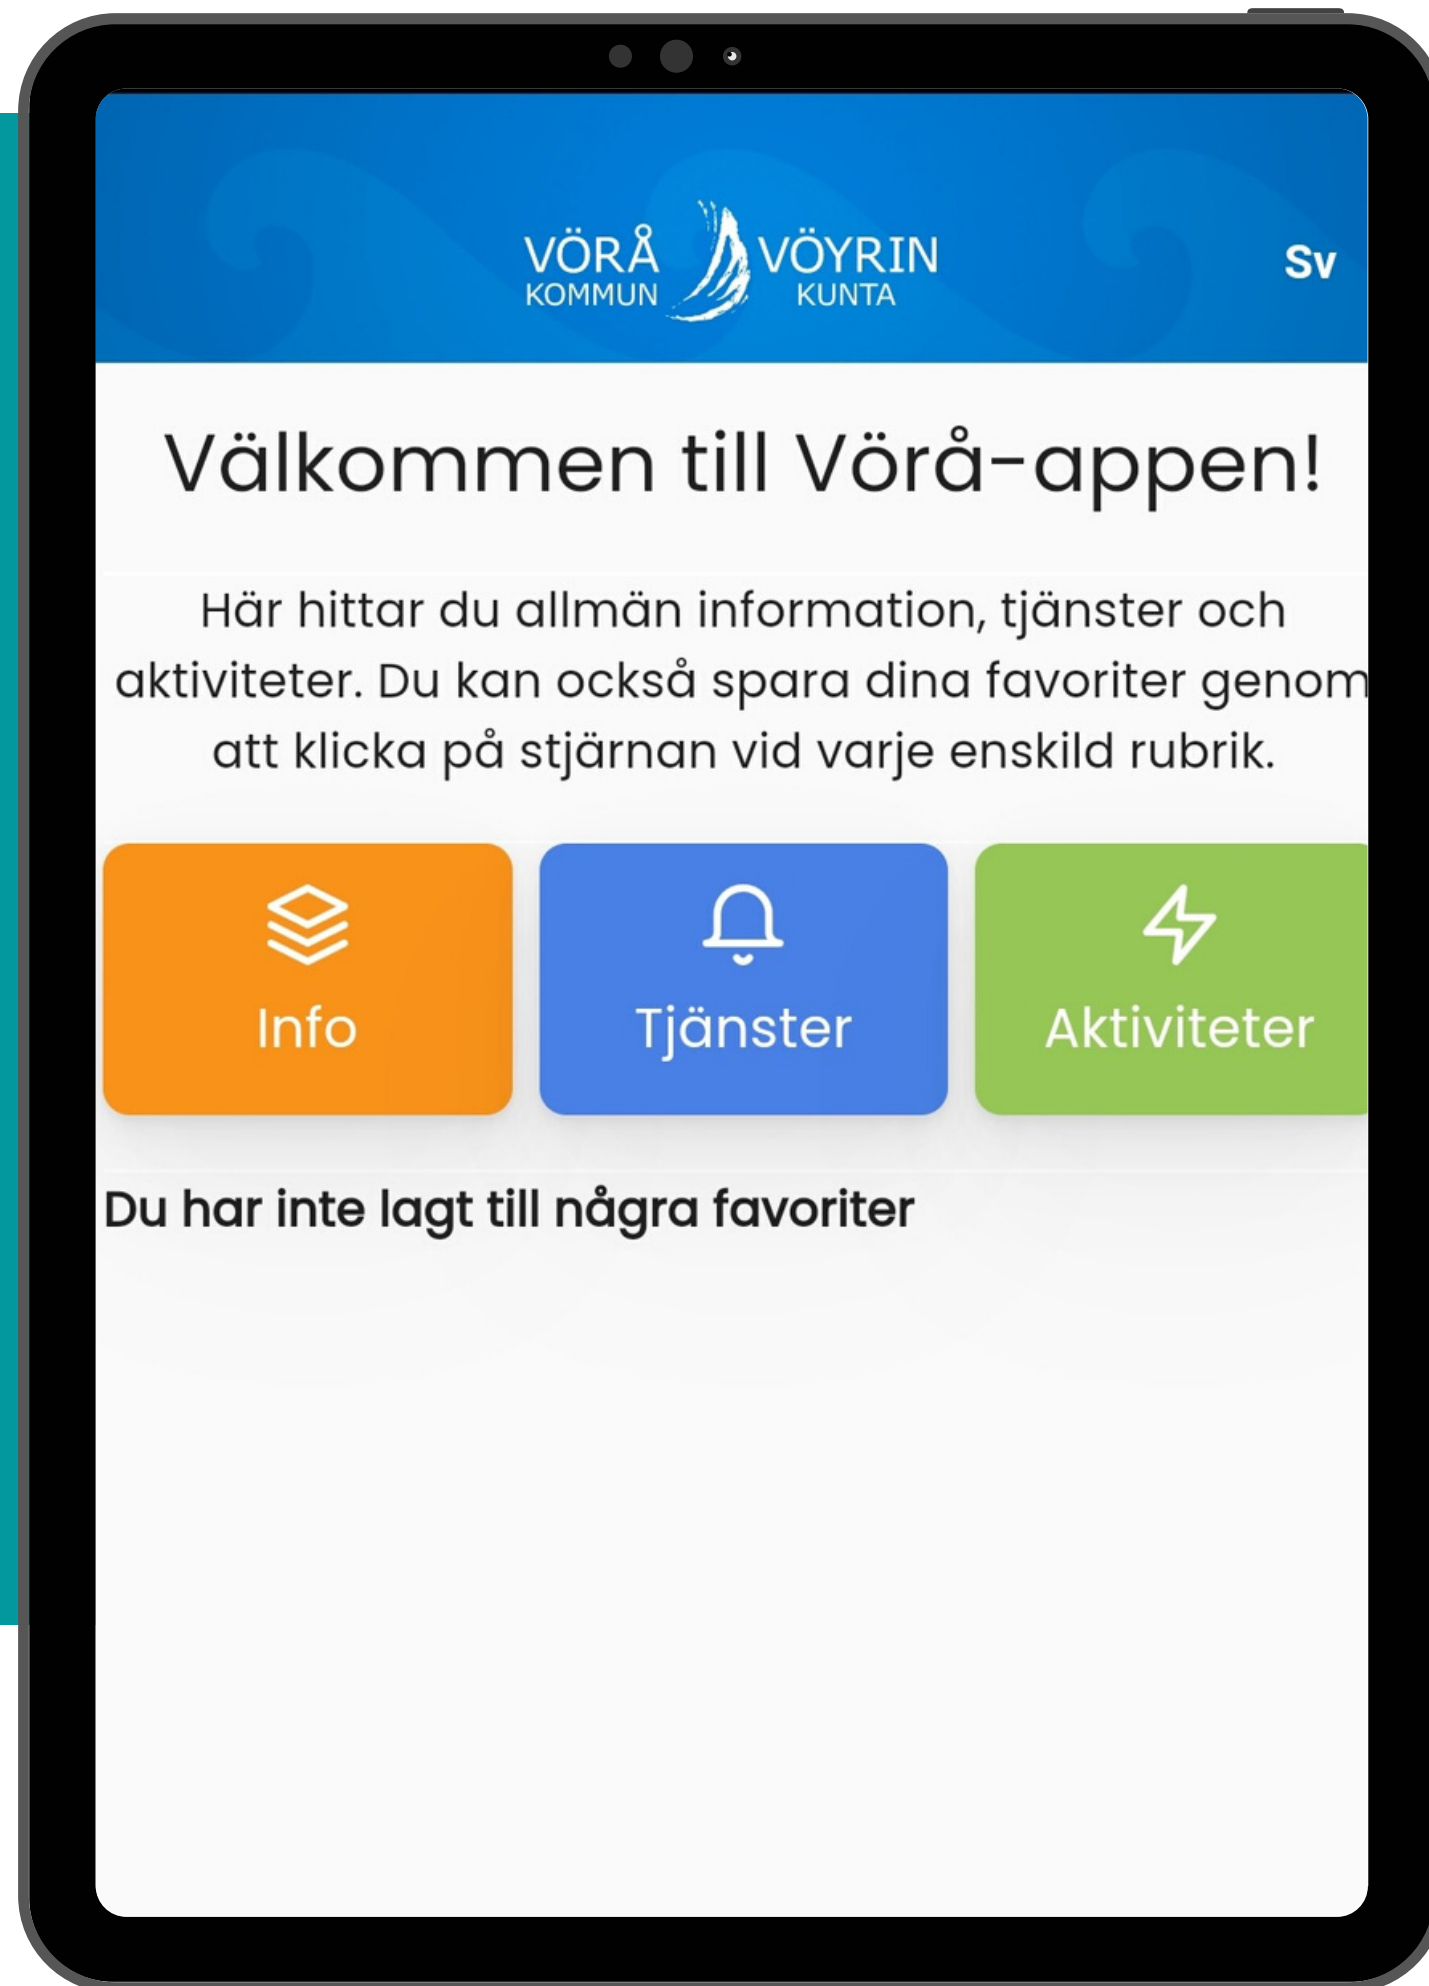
VÖRÅ KOMMUN VÖYRIN KUNTA

Sv

Välkommen till Vörå-appen!

Här hittar du allmän information, tjänster och aktiviteter. Du kan också spara dina favoriter genom att klicka på stjärnan vid varje enskild rubrik.

Info

Tjänster

Aktiviteter

Du har inte lagt till några favoriter